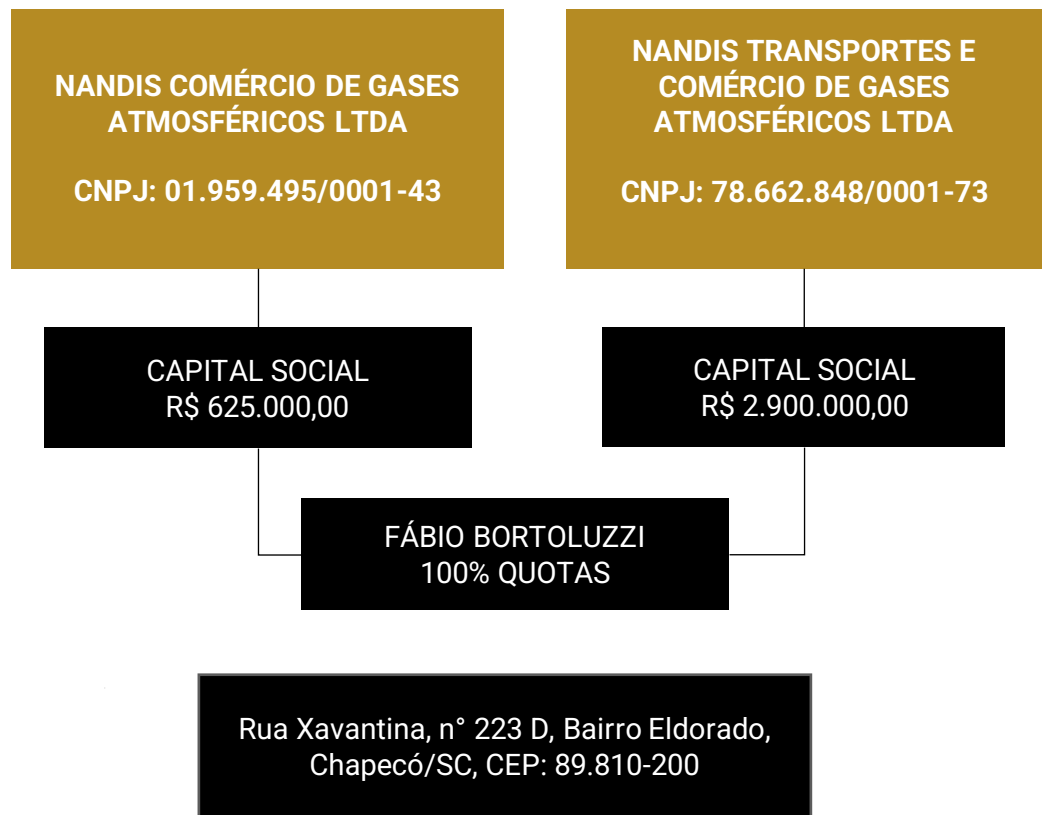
NANDIS COMÉRCIO DE GASES ATMOSFÉRICOS LTDA

CNPJ: 01.959.495/0001-43

NANDIS TRANSPORTES E COMÉRCIO DE GASES ATMOSFÉRICOS LTDA

CNPJ: 78.662.848/0001-73

CAPITAL SOCIAL
R$ 625.000,00

CAPITAL SOCIAL
R$ 2.900.000,00

FÁBIO BORTOLUZZI
100% QUOTAS

Rua Xavantina, n° 223 D, Bairro Eldorado, Chapecó/SC, CEP: 89.810-200